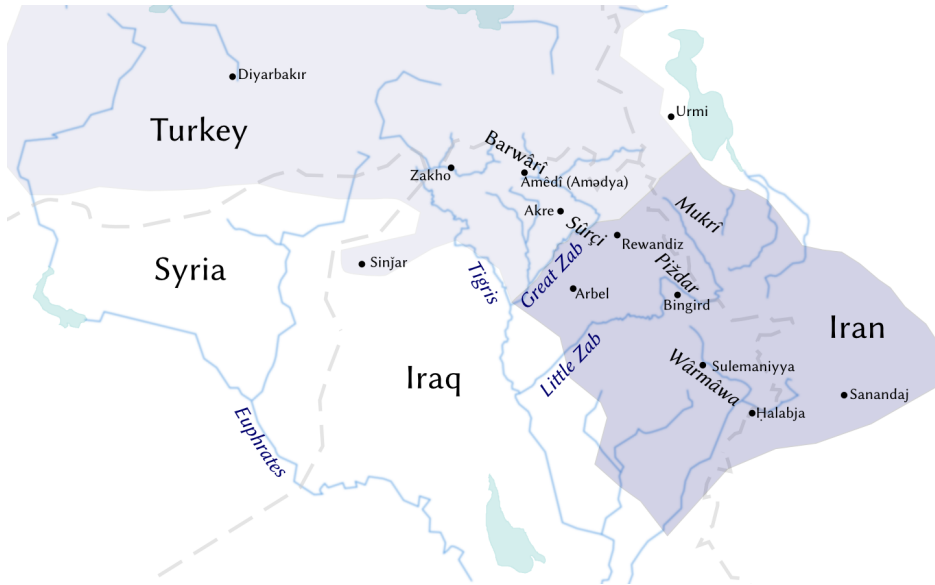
Diyarbakır

Urmi

Turkey

Barwārî

Zakho

Amēdî (Amədya)

Mukrî

Akre

Sûrçî

Rewandiz

Syria

Sinjar

Tigris

Great Zab

Piždar

Arbel

Bingird

Iran

Iraq

Little Zab

Wārmāwa

Sulemaniyya

Sanandaj

Ḥalabja

Euphrates